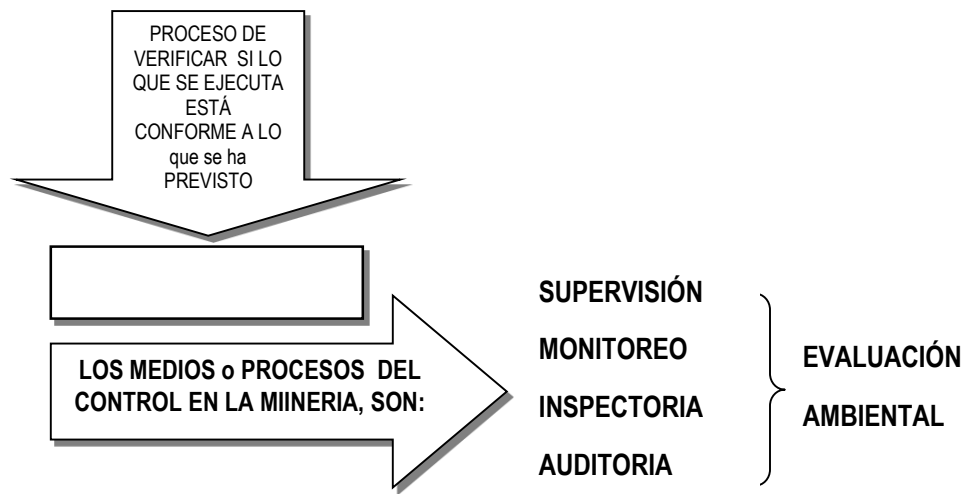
PROCESO DE VERIFICAR SI LO QUE SE EJECUTA ESTÁ CONFORME A LO que se ha PREVISTO

LOS MEDIOS o PROCESOS DEL CONTROL EN LA MIINERIA, SON:

SUPERVISIÓN

MONITOREO

INSPECTORIA

AUDITORIA

EVALUACIÓN AMBIENTAL